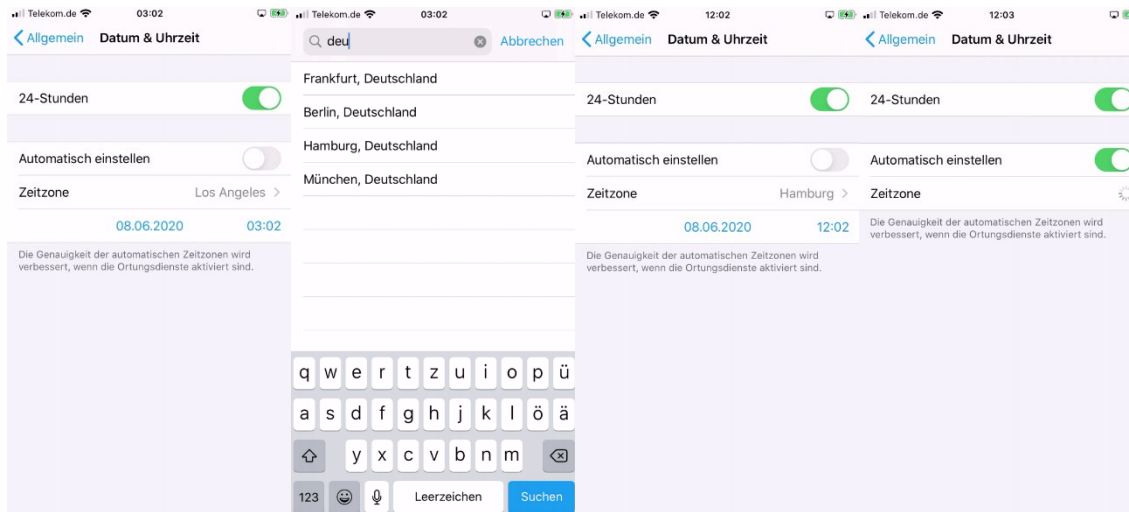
Telekom.de 03:02

Allgemein Datum & Uhrzeit

24-Stunden

Automatisch einstellen

Zeitzone Los Angeles

08.06.2020 03:02

Die Genauigkeit der automatischen Zeitzonen wird verbessert, wenn die Ortungsdienste aktiviert sind.

Telekom.de 03:02

deu Abbrechen

Frankfurt, Deutschland

Berlin, Deutschland

Hamburg, Deutschland

München, Deutschland

q w e r t z u i o p ü

a s d f g h j k l ö ä

y x c v b n m

123 Leerzeichen Suchen

Telekom.de 12:02

Allgemein Datum & Uhrzeit

24-Stunden

Automatisch einstellen

Zeitzone Hamburg

08.06.2020 12:02

Die Genauigkeit der automatischen Zeitzonen wird verbessert, wenn die Ortungsdienste aktiviert sind.

Telekom.de 12:03

Allgemein Datum & Uhrzeit

24-Stunden

Automatisch einstellen

Zeitzone

Die Genauigkeit der automatischen Zeitzonen wird verbessert, wenn die Ortungsdienste aktiviert sind.